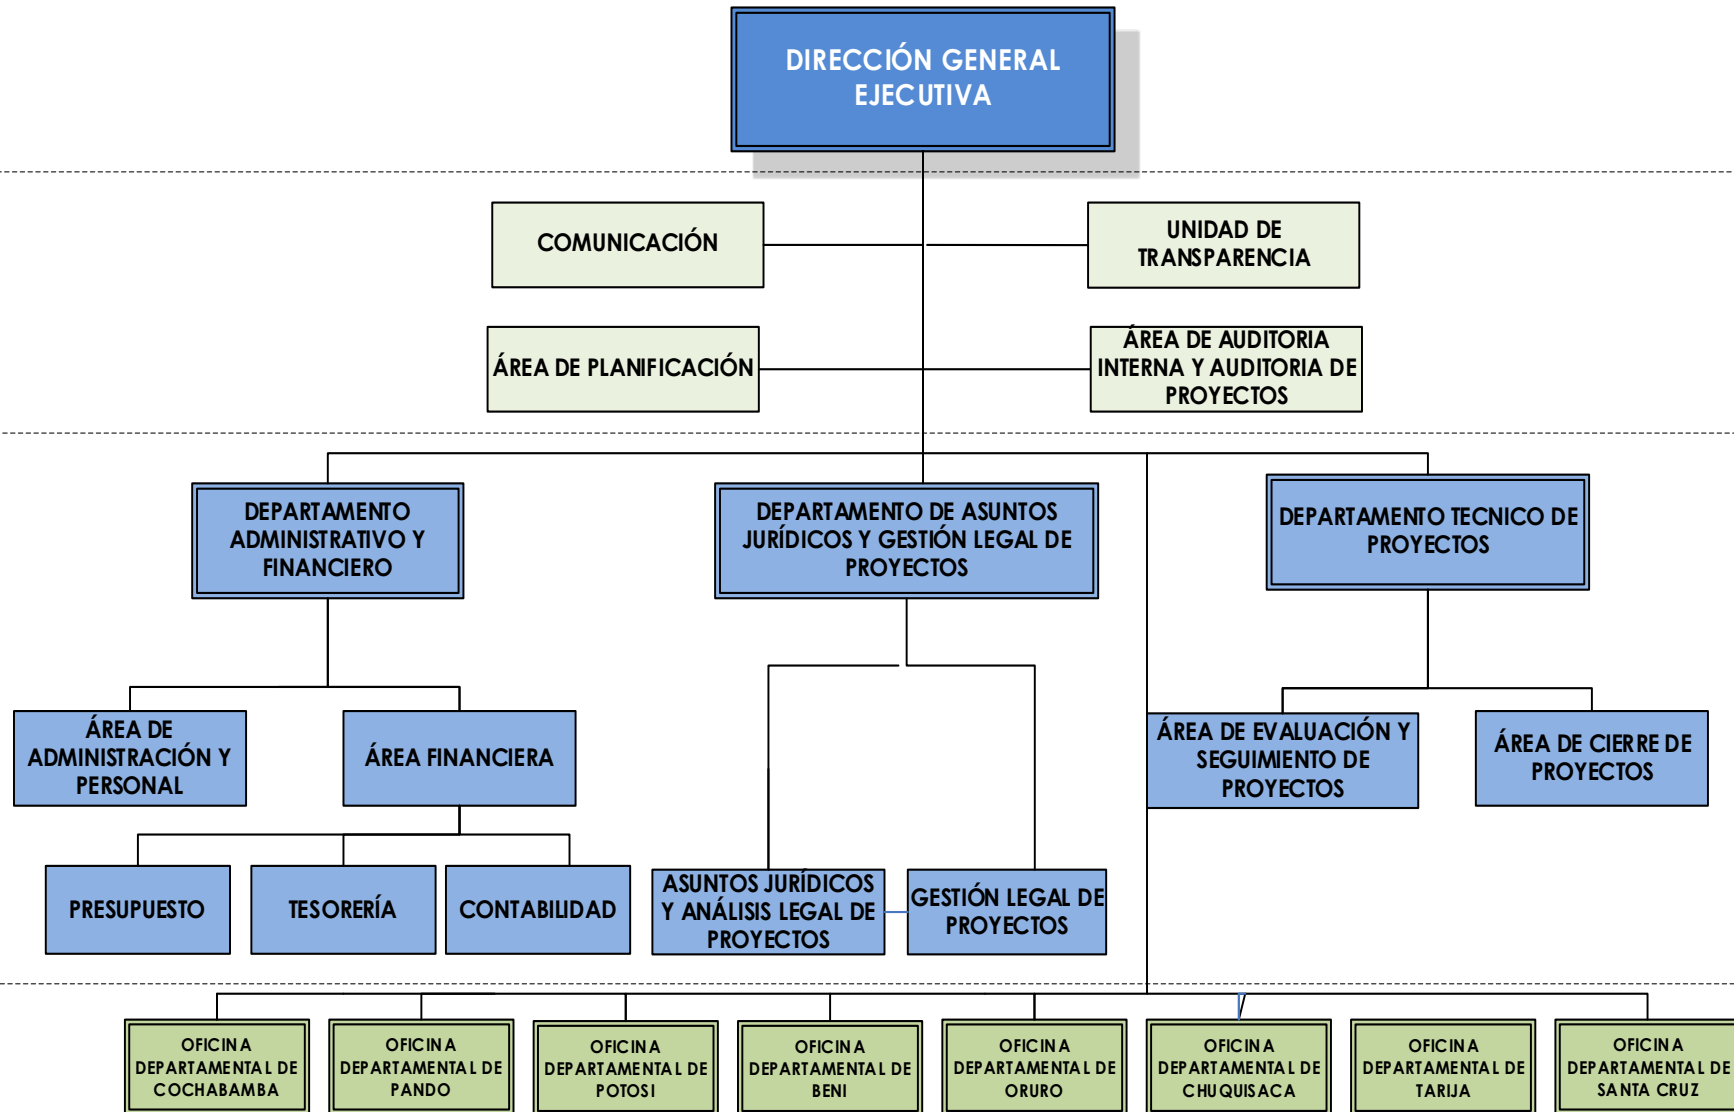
DIRECCIÓN GENERAL EJECUTIVA

COMUNICACIÓN

UNIDAD DE TRANSPARENCIA

ÁREA DE PLANIFICACIÓN

ÁREA DE AUDITORIA INTERNA Y AUDITORIA DE PROYECTOS

DEPARTAMENTO ADMINISTRATIVO Y FINANCIERO

DEPARTAMENTO DE ASUNTOS JURÍDICOS Y GESTIÓN LEGAL DE PROYECTOS

DEPARTAMENTO TECNICO DE PROYECTOS

ÁREA DE ADMINISTRACIÓN Y PERSONAL

ÁREA FINANCIERA

ÁREA DE EVALUACIÓN Y SEGUIMIENTO DE PROYECTOS

ÁREA DE CIERRE DE PROYECTOS

PRESUPUESTO

TESORERÍA

CONTABILIDAD

ASUNTOS JURÍDICOS Y ANÁLISIS LEGAL DE PROYECTOS

GESTIÓN LEGAL DE PROYECTOS

OFICINA DEPARTAMENTAL DE COCHABAMBA

OFICINA DEPARTAMENTAL DE PANDO

OFICINA DEPARTAMENTAL DE POTOSI

OFICINA DEPARTAMENTAL DE BENI

OFICINA DEPARTAMENTAL DE ORURO

OFICINA DEPARTAMENTAL DE CHUQUISACA

OFICINA DEPARTAMENTAL DE TARIJA

OFICINA DEPARTAMENTAL DE SANTA CRUZ